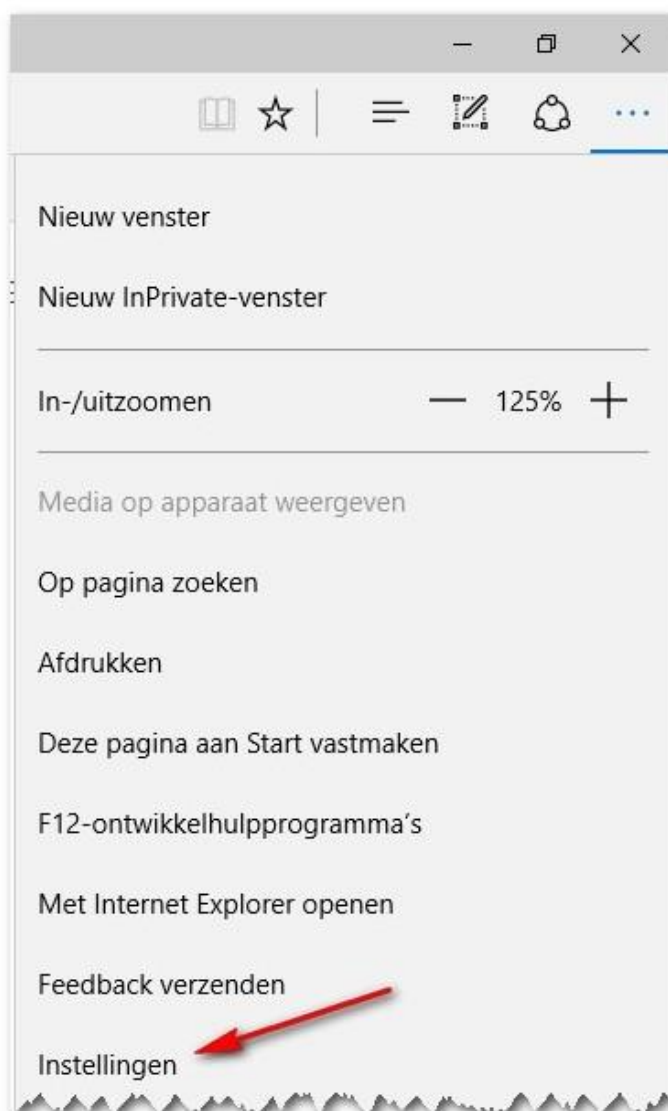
Nieuw venster

Nieuw InPrivate-venster

In-/uitzoomen — 125% +

Media op apparaat weergeven

Op pagina zoeken

Afdrukken

Deze pagina aan Start vastmaken

F12-ontwikkelhulpprogramma's

Met Internet Explorer openen

Feedback verzenden

Instellingen